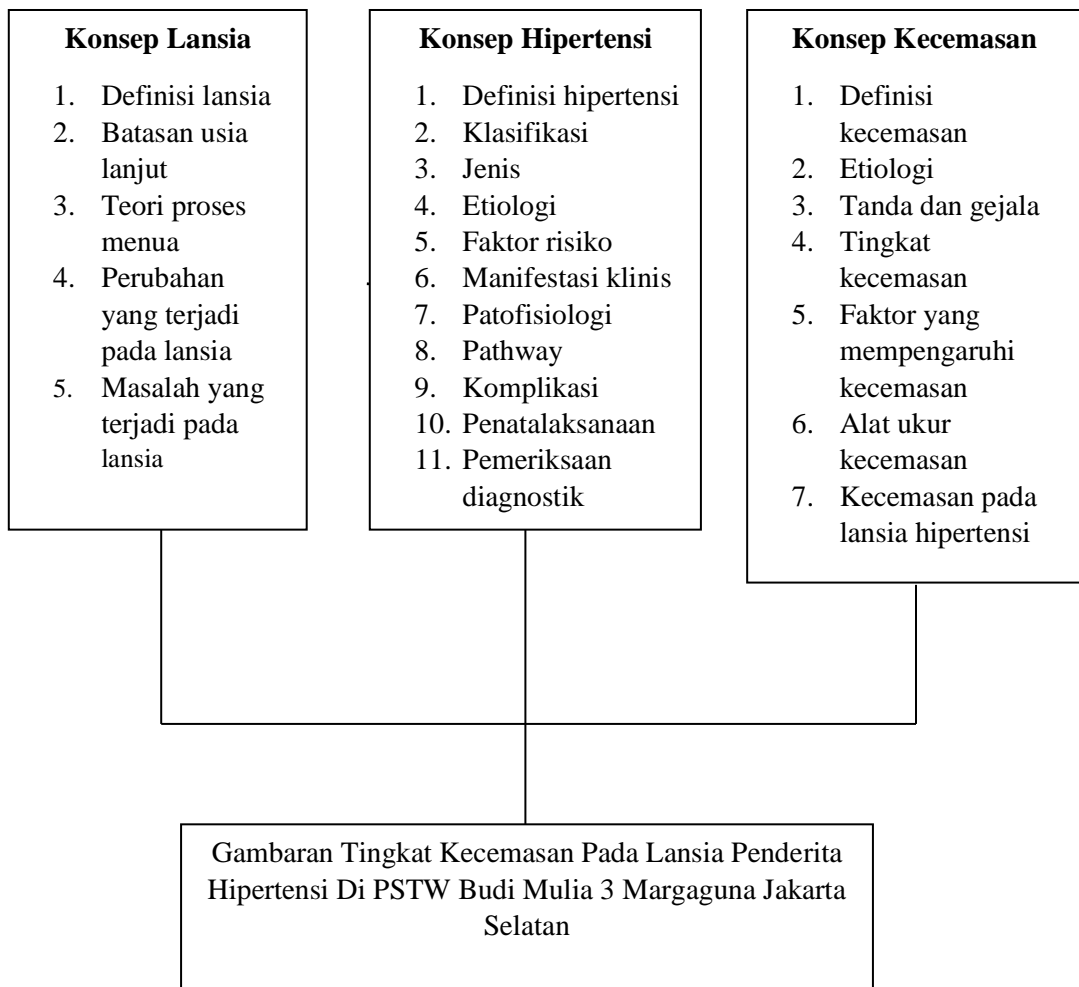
**Konsep Lansia**

1. Definisi lansia
2. Batasan usia lanjut
3. Teori proses menua
4. Perubahan yang terjadi pada lansia
5. Masalah yang terjadi pada lansia

**Konsep Hipertensi**

1. Definisi hipertensi
2. Klasifikasi
3. Jenis
4. Etiologi
5. Faktor risiko
6. Manifestasi klinis
7. Patofisiologi
8. Pathway
9. Komplikasi
10. Penatalaksanaan
11. Pemeriksaan diagnostik

**Konsep Kecemasan**

1. Definisi kecemasan
2. Etiologi
3. Tanda dan gejala
4. Tingkat kecemasan
5. Faktor yang mempengaruhi kecemasan
6. Alat ukur kecemasan
7. Kecemasan pada lansia hipertensi

Gambaran Tingkat Kecemasan Pada Lansia Penderita Hipertensi Di PSTW Budi Mulia 3 Margaguna Jakarta Selatan